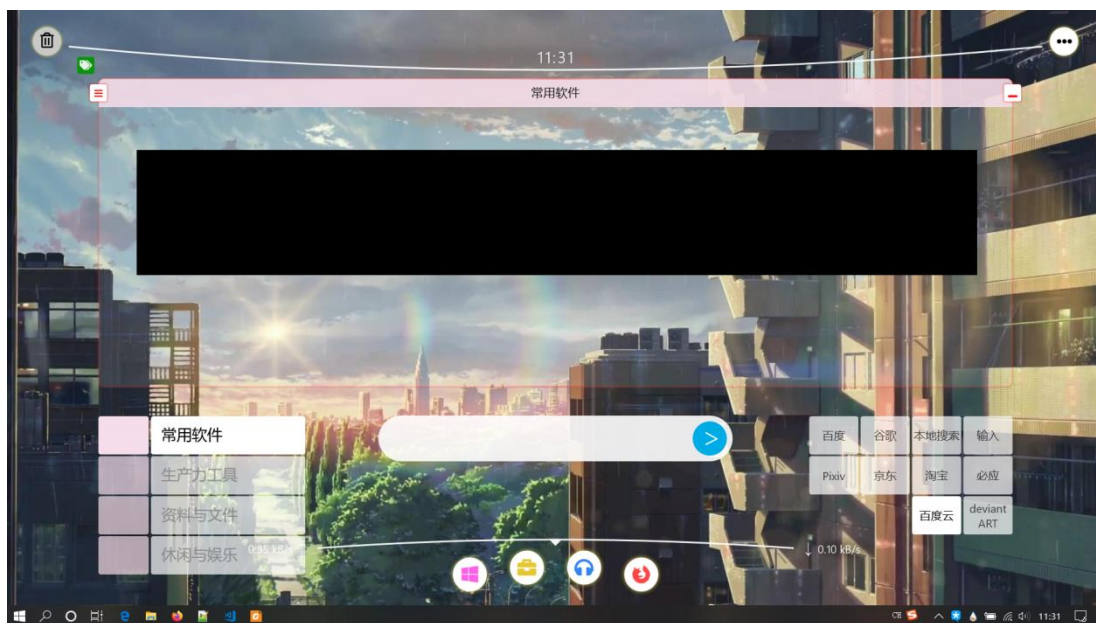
11:31

常用软件

常用软件
生产力工具
资料与文件
休闲与娱乐

0.35 kB/s

↓ 0.10 kB/s

| 百度 | 谷歌 | 本地搜索 | 输入 |
|---|---|---|---|
| Pixiv | 京东 | 淘宝 | 必应 |
| | | 百度云 | deviant ART |

11:31